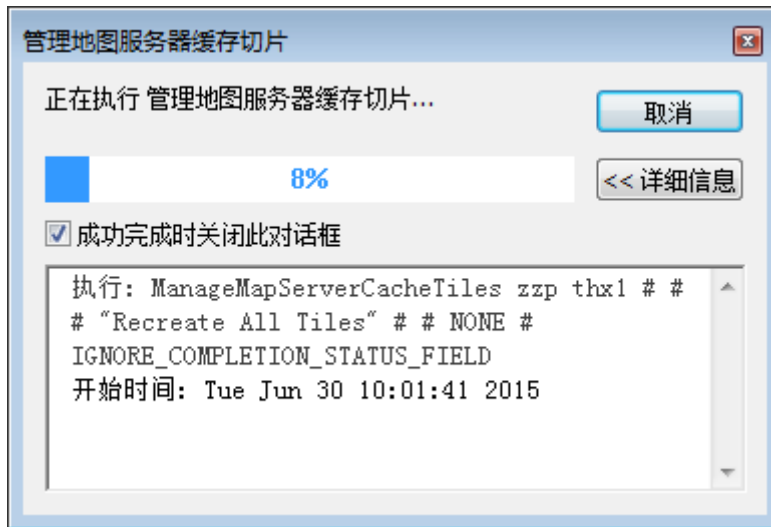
管理地图服务器缓存切片

正在执行 管理地图服务器缓存切片...

取消

8%

<< 详细信息

☑ 成功完成时关闭此对话框

执行: ManageMapServerCacheTiles zzp thx1 # # # "Recreate All Tiles" # # NONE # IGNORE_COMPLETION_STATUS_FIELD
开始时间: Tue Jun 30 10:01:41 2015